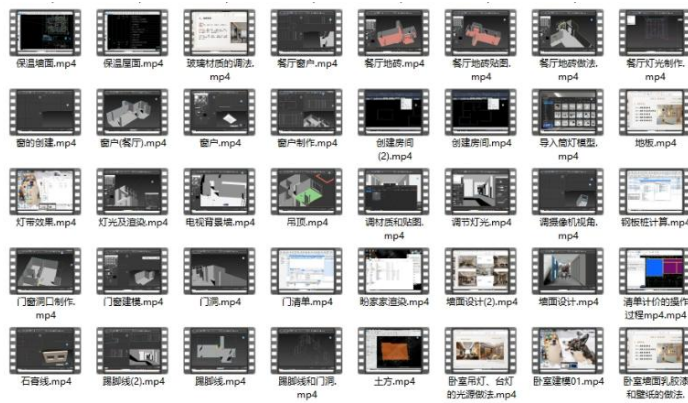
保温墙面.mp4
保温屋面.mp4
玻璃材质的调法.mp4
餐厅窗户.mp4
餐厅地砖.mp4
餐厅地砖贴图.mp4
餐厅地砖做法.mp4
餐厅灯光制作.mp4

窗的创建.mp4
窗户(餐厅).mp4
窗户.mp4
窗户制作.mp4
创建房间(2).mp4
创建房间.mp4
导入筒灯模型.mp4
地板.mp4

灯带效果.mp4
灯光及渲染.mp4
电视背景墙.mp4
吊顶.mp4
调材质和贴图.mp4
调节灯光.mp4
调摄像机视角.mp4
钢板桩计算.mp4

门窗洞口制作.mp4
门窗建模.mp4
门洞.mp4
门清单.mp4
盼家家渲染.mp4
墙面设计(2).mp4
墙面设计.mp4
清单计价的操作过程mp4.mp4

石膏线.mp4
踢脚线(2).mp4
踢脚线.mp4
踢脚线和门洞.mp4
土方.mp4
卧室吊灯、台灯的光源做法.mp4
卧室建模01.mp4
卧室墙面乳胶漆和壁纸的做法.